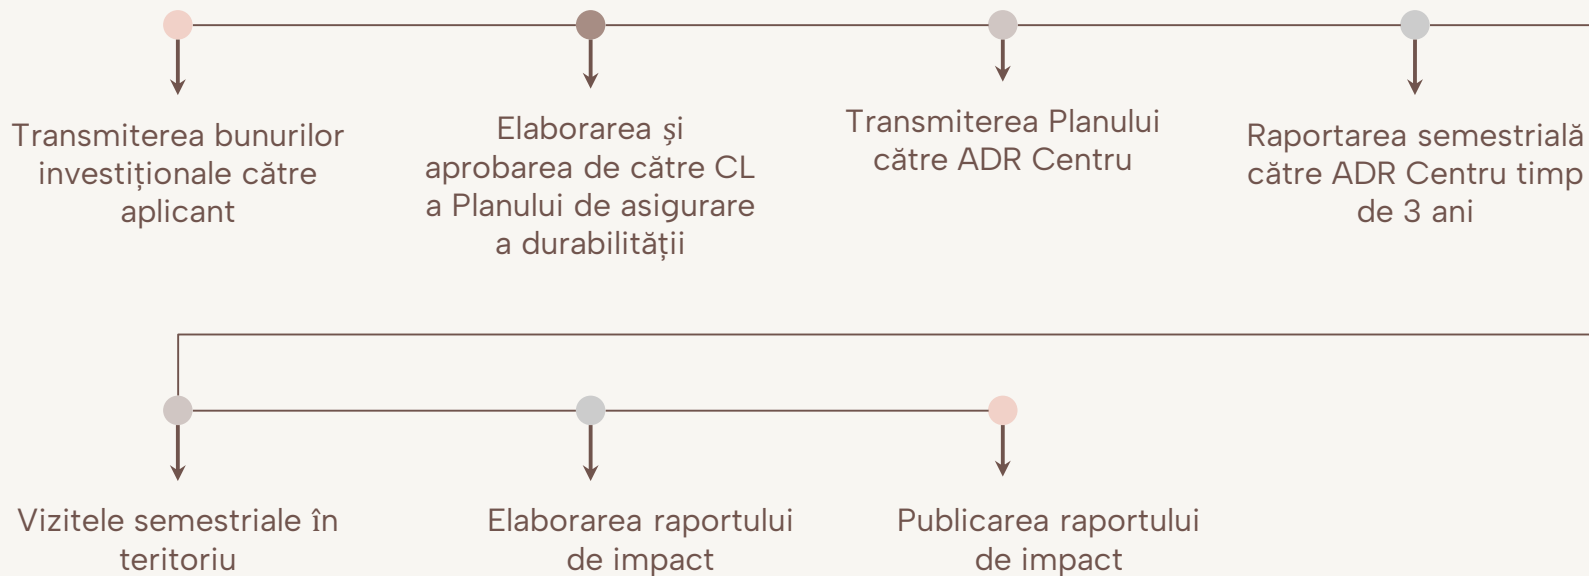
Transmiterea bunurilor investiționale către aplicant

Elaborarea și aprobarea de către CL a Planului de asigurare a durabilității

Transmiterea Planului către ADR Centru

Raportarea semestrială către ADR Centru timp de 3 ani

Vizitele semestriale în teritoriu

Elaborarea raportului de impact

Publicarea raportului de impact